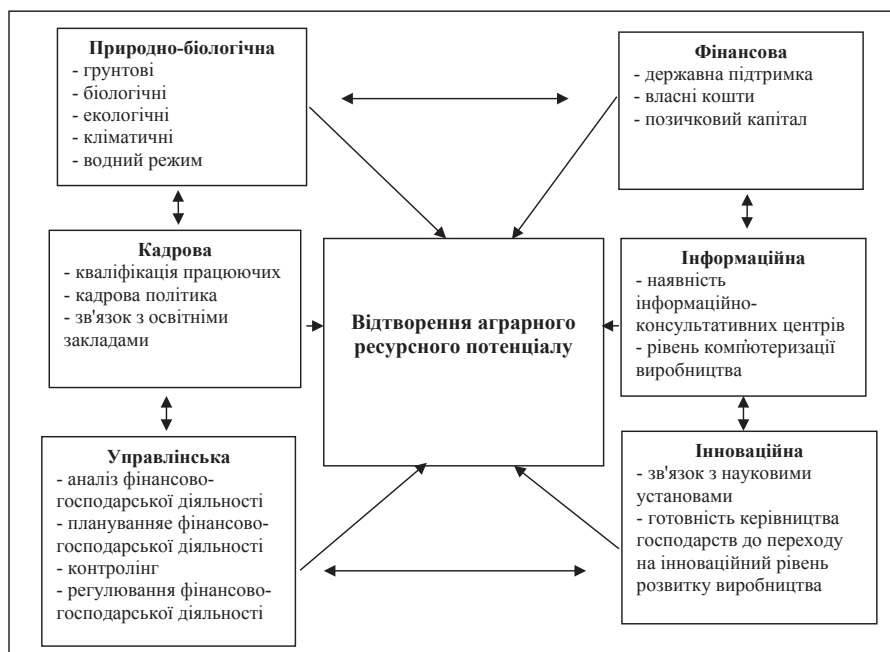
**Природно-біологічна**
- грунтові
- біологічні
- екологічні
- кліматичні
- водний режим

**Фінансова**
- державна підтримка
- власні кошти
- позичковий капітал

**Кадрова**
- кваліфікація працюючих
- кадрова політика
- зв'язок з освітніми закладами

**Відтворення аграрного ресурсного потенціалу**

**Інформаційна**
- наявність інформаційно-консультативних центрів
- рівень компютеризації виробництва

**Управлінська**
- аналіз фінансово-господарської діяльності
- планування фінансово-господарської діяльності
- контролінг
- регулювання фінансово-господарської діяльності

**Інноваційна**
- зв'язок з науковими установами
- готовність керівництва господарств до переходу на інноваційний рівень розвитку виробництва